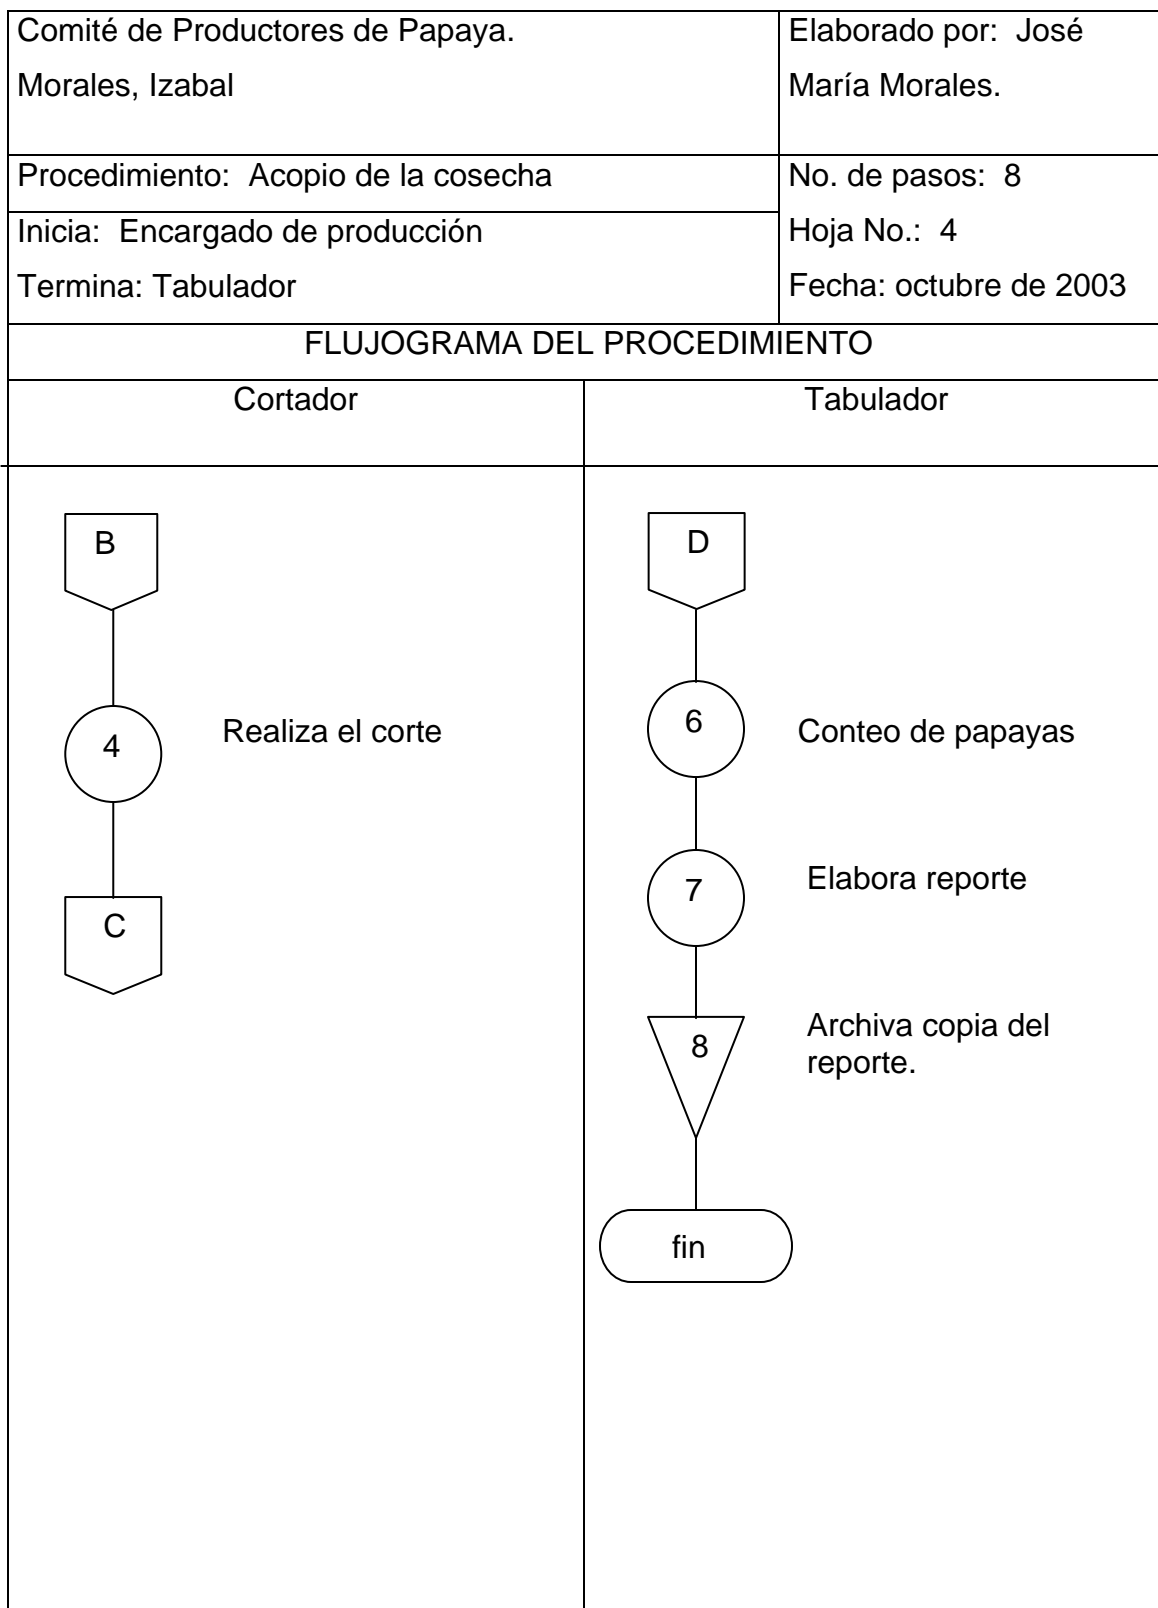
| Comité de Productores de Papaya. Morales, Izabal | Elaborado por: José María Morales. |
|---|---|
| Procedimiento: Acopio de la cosecha | No. de pasos: 8 |
| Inicia: Encargado de producción Termina: Tabulador | Hoja No.: 4 Fecha: octubre de 2003 |

FLUJOGRAMA DEL PROCEDIMIENTO

Cortador

B

4 Realiza el corte

C

Tabulador

D

6 Conteo de papayas

7 Elabora reporte

8 Archiva copia del reporte.

fin